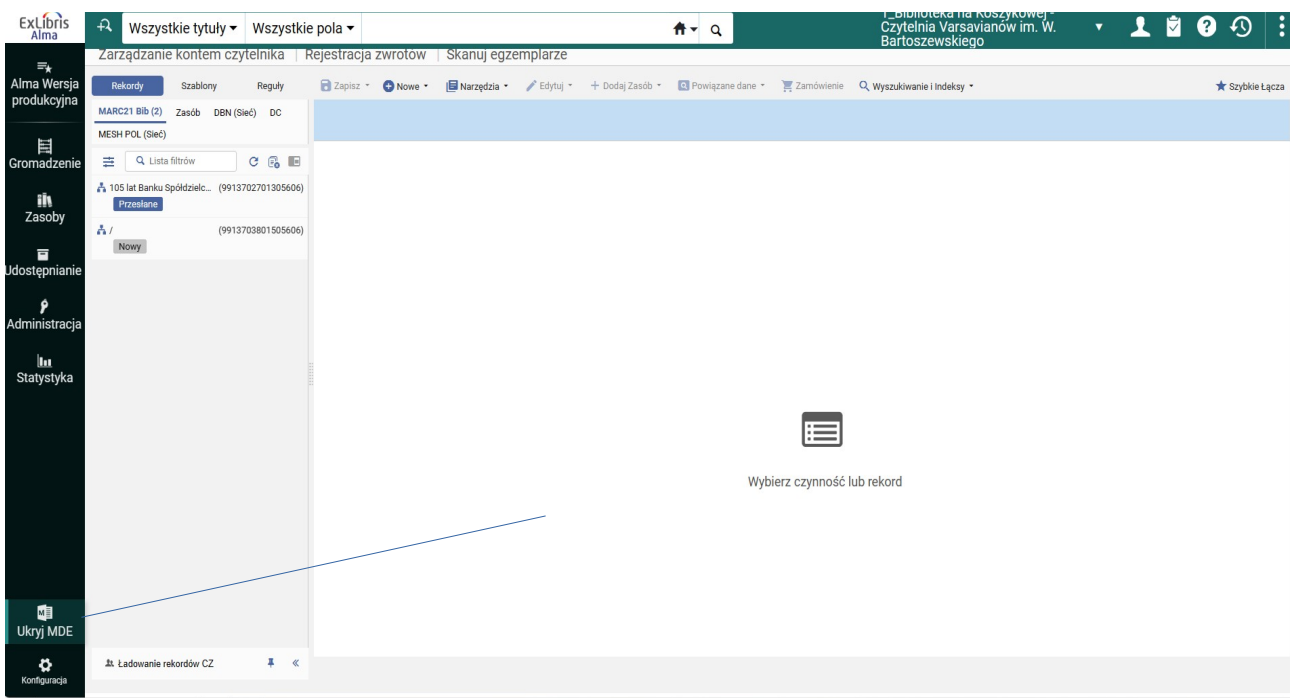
ExLibris Alma

Wszystkie tytuły ▾ Wszystkie pola ▾

I_Biblioteka na Koszykowej - Czytelnia Varsavianów im. W. Bartoszewskiego

Zarządzanie kontem czytelnika | Rejestracja zwrotów | Skanuj egzemplarze

Alma Wersja produkcyjna

Gromadzenie

Zasoby

Udostępnianie

Administracja

Statystyka

Rekordy Szablony Reguły

Zapisz ▾ Nowe ▾ Narzędzia ▾ Edytuj ▾ + Dodaj Zasób ▾ Powiązane dane ▾ Zamówienie Wyszukiwanie i Indeksy ▾

Szybkie Łącza

MARC21 Bib (2) Zasób DBN (Sieć) DC

MESH POL (Sieć)

Lista filtrów

105 lat Banku Spółdzielc... (9913702701305606)

Przesłane

/ (9913703801505606)

Nowy

Wybierz czynność lub rekord

Ukryj MDE

Ładowanie rekordów CZ

Konfiguracja